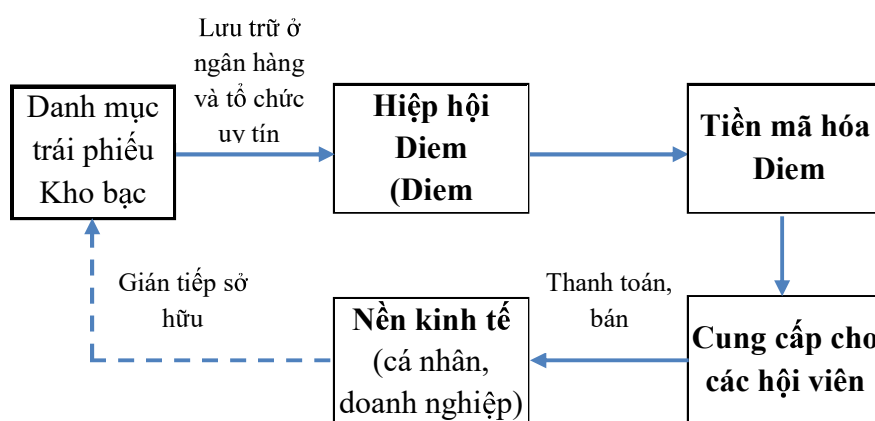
Danh mục trái phiếu Kho bạc

Lưu trữ ở ngân hàng và tổ chức uy tín

Hiệp hội Diem (Diem

Tiền mã hóa Diem

Cung cấp cho các hội viên

Thanh toán, bán

Nền kinh tế (cá nhân, doanh nghiệp)

Gián tiếp sở hữu